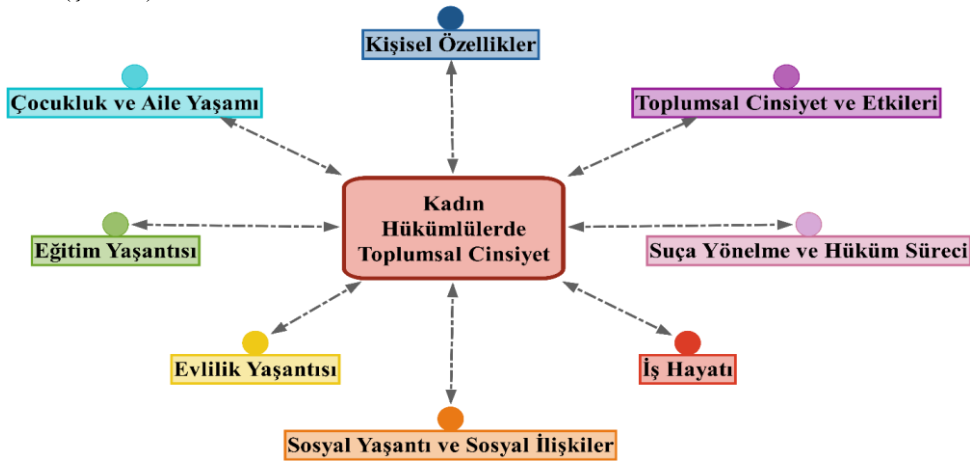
Kişisel Özellikler

Çocukluk ve Aile Yaşamı

Toplumsal Cinsiyet ve Etkileri

Kadın Hükümlülerde Toplumsal Cinsiyet

Eğitim Yaşantısı

Suça Yönelme ve Hüküm Süreci

Evlilik Yaşantısı

İş Hayatı

Sosyal Yaşantı ve Sosyal İlişkiler